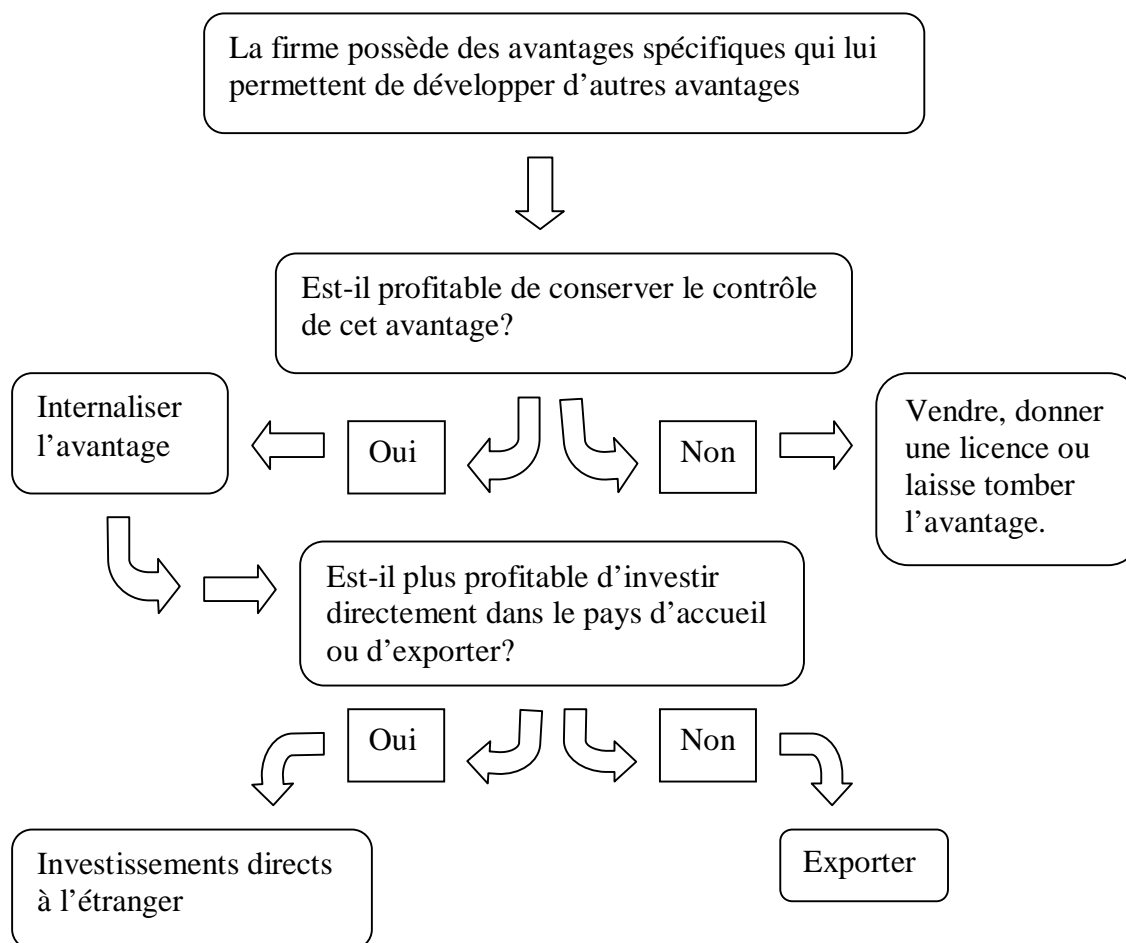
La firme possède des avantages spécifiques qui lui permettent de développer d'autres avantages

Est-il profitable de conserver le contrôle de cet avantage?

Internaliser l'avantage

Oui

Non

Vendre, donner une licence ou laisse tomber l'avantage.

Est-il plus profitable d'investir directement dans le pays d'accueil ou d'exporter?

Oui

Non

Investissements directs à l'étranger

Exporter